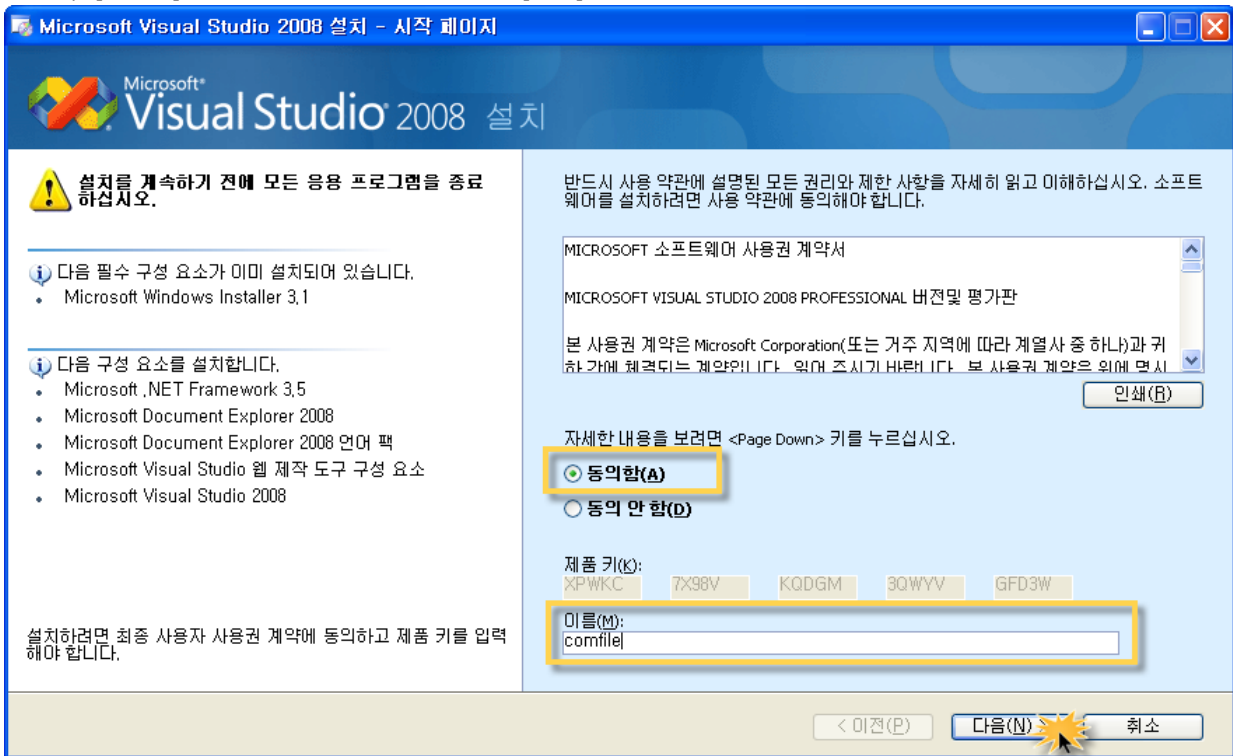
Microsoft Visual Studio 2008 설치 - 시작 페이지

Microsoft® Visual Studio® 2008 설치

설치를 계속하기 전에 모든 응용 프로그램을 종료하십시오.

다음 필수 구성 요소가 이미 설치되어 있습니다.
- Microsoft Windows Installer 3.1

다음 구성 요소를 설치합니다.
- Microsoft .NET Framework 3.5
- Microsoft Document Explorer 2008
- Microsoft Document Explorer 2008 언어 팩
- Microsoft Visual Studio 웹 제작 도구 구성 요소
- Microsoft Visual Studio 2008

설치하려면 최종 사용자 사용권 계약에 동의하고 제품 키를 입력해야 합니다.

반드시 사용 약관에 설명된 모든 권리와 제한 사항을 자세히 읽고 이해하십시오. 소프트웨어를 설치하려면 사용 약관에 동의해야 합니다.

MICROSOFT 소프트웨어 사용권 계약서

MICROSOFT VISUAL STUDIO 2008 PROFESSIONAL 버전및 평가판

본 사용권 계약은 Microsoft Corporation(또는 거주 지역에 따라 계열사 중 하나)과 귀하 간에 체결되는 계약입니다. 읽어 주시기 바랍니다. 본 사용권 계약은 위에 명시 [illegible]

인쇄(R)

자세한 내용을 보려면 <Page Down> 키를 누르십시오.

동의함(A)
동의 안 함(D)

제품 키(K):
XPWKC 7X98V KQDGM 3QWYV GFD3W

이름(M):
comfile

< 이전(P) 다음(N) > 취소